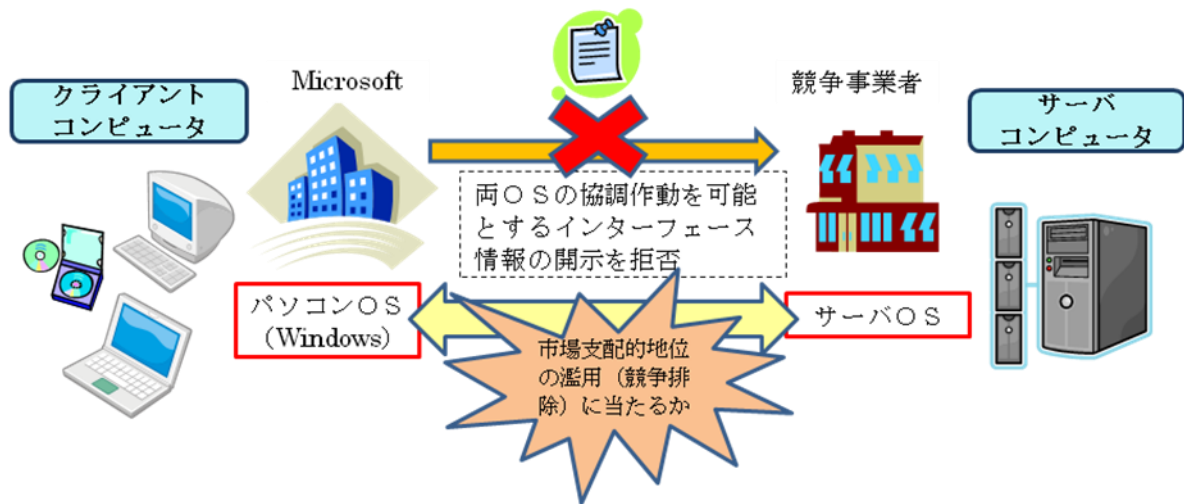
クライアント
コンピュータ

Microsoft

競争事業者

サーバ
コンピュータ

両ＯＳの協調作動を可能とするインターフェース情報の開示を拒否

パソコンＯＳ
(Windows)

サーバＯＳ

市場支配的地位の濫用（競争排除）に当たるか